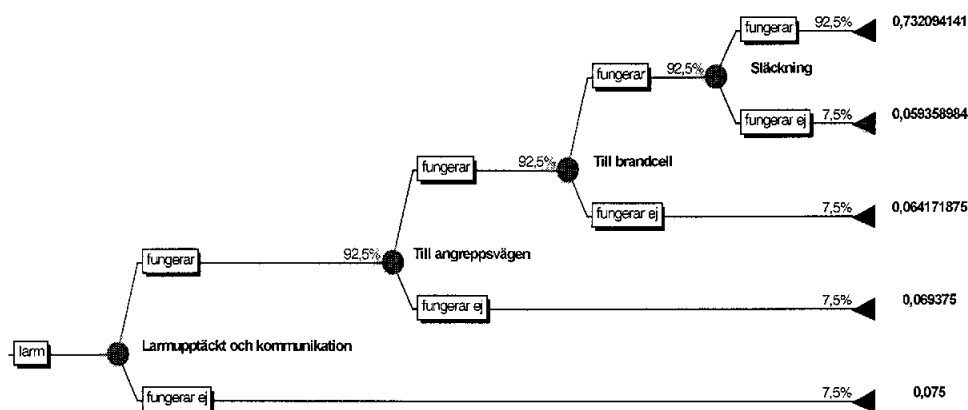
fungerar
92,5%
0,732094141

fungerar
92,5%
Släckning

fungerar ej
7,5%
0,059358984

fungerar
92,5%
Till brandcell

fungerar ej
7,5%
0,064171875

fungerar
92,5%
Till angreppsvägen

fungerar ej
7,5%
0,069375

larm
Larmupptäckt och kommunikation

fungerar ej
7,5%
0,075